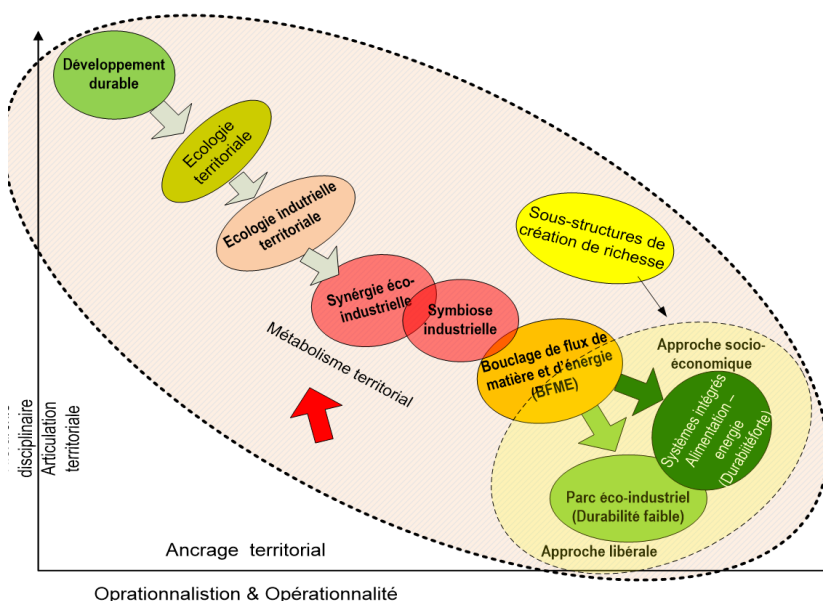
Développement durable

Ecologie territoriale

Ecologie indutrielle territoriale

Synérgie éco-industrielle

Symbiose industrielle

Sous-structures de création de richesse

Métabolisme territorial

Bouclage de flux de matière et d'énergie (BFME)

Approche socio-économique

Systèmes intégrés Alimentation – energie (Durabilitéforte)

Parc éco-industriel (Durabilité faible)

Approche libérale

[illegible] disciplinaire Articulation territoriale

Ancrage territorial

Oprationnalistion & Opérationnalité